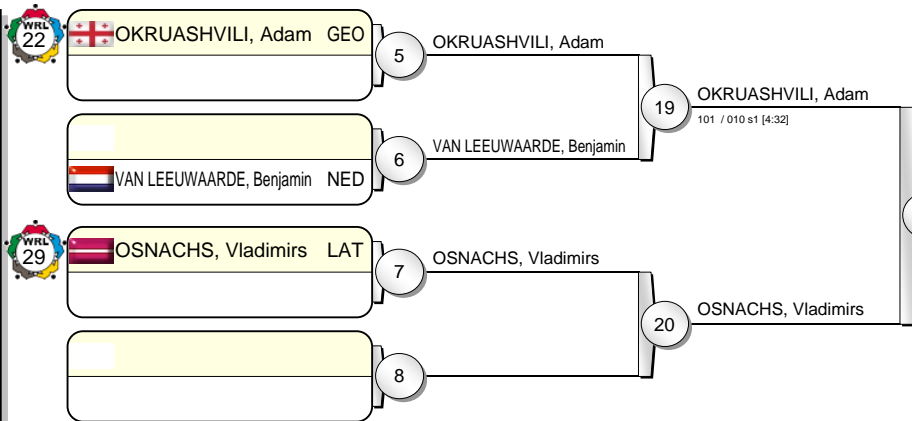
WRL 22
OKRUASHVILI, Adam GEO

5
OKRUASHVILI, Adam

19
OKRUASHVILI, Adam
101 / 010 s1 [4:32]

6
VAN LEEUWAARDE, Benjamin

VAN LEEUWAARDE, Benjamin NED

WRL 29
OSNACHS, Vladimirs LAT

7
OSNACHS, Vladimirs

20
OSNACHS, Vladimirs

8